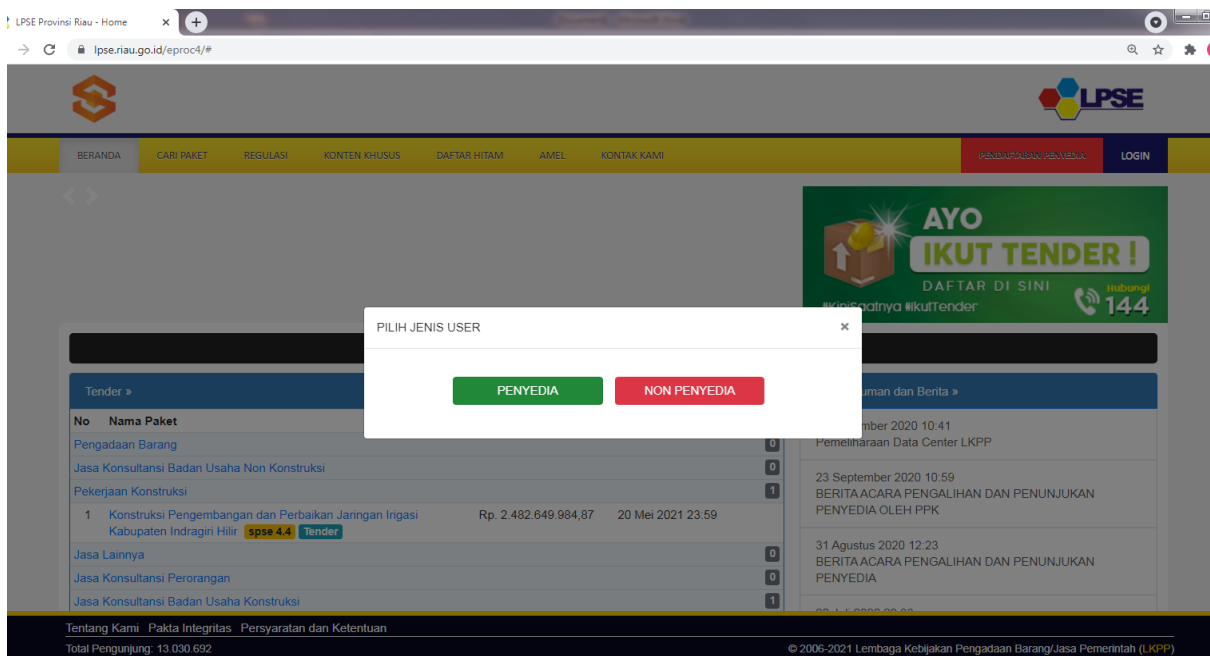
LPSE Provinsi Riau - Home
lpse.riau.go.id/eproc4/#

LPSE

BERANDA CARI PAKET REGULASI KONTEN KHUSUS DAFTAR HITAM AMEL KONTAK KAMI PENDAFTARAN PENYEDIA LOGIN

AYO IKUT TENDER ! DAFTAR DI SINI Hubungi 144 #KiniSaatnya #IkutTender

PILIH JENIS USER ×

PENYEDIA NON PENYEDIA

Tender »

| No | Nama Paket | | | |
|---|---|---|---|---|
| Pengadaan Barang | | | | 0 |
| Jasa Konsultansi Badan Usaha Non Konstruksi | | | | 0 |
| Pekerjaan Konstruksi | | | | 1 |
| 1 | Konstruksi Pengembangan dan Perbaikan Jaringan Irigasi Kabupaten Indragiri Hilir spse 4.4 Tender | Rp. 2.482.649.984,87 | 20 Mei 2021 23:59 | |
| Jasa Lainnya | | | | 0 |
| Jasa Konsultansi Perorangan | | | | 0 |
| Jasa Konsultansi Badan Usaha Konstruksi | | | | 1 |

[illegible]uman dan Berita »

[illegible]mber 2020 10:41
Pemeliharaan Data Center LKPP

23 September 2020 10:59
BERITA ACARA PENGALIHAN DAN PENUNJUKAN PENYEDIA OLEH PPK

31 Agustus 2020 12:23
BERITA ACARA PENGALIHAN DAN PENUNJUKAN PENYEDIA

Tentang Kami Pakta Integritas Persyaratan dan Ketentuan
Total Pengunjung: 13.030.692
© 2006-2021 Lembaga Kebijakan Pengadaan Barang/Jasa Pemerintah (LKPP)